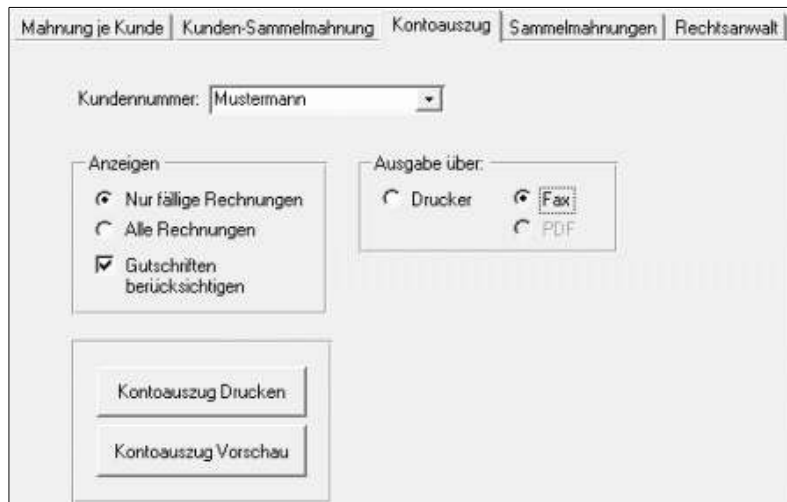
Mahnung je Kunde | Kunden-Sammelmahnung | Kontoauszug | Sammelmahnungen | Rechtsanwalt

Kundennummer: Mustermann

Anzeigen
Nur fällige Rechnungen
Alle Rechnungen
Gutschriften berücksichtigen

Ausgabe über:
Drucker
Fax
PDF

Kontoauszug Drucken

Kontoauszug Vorschau